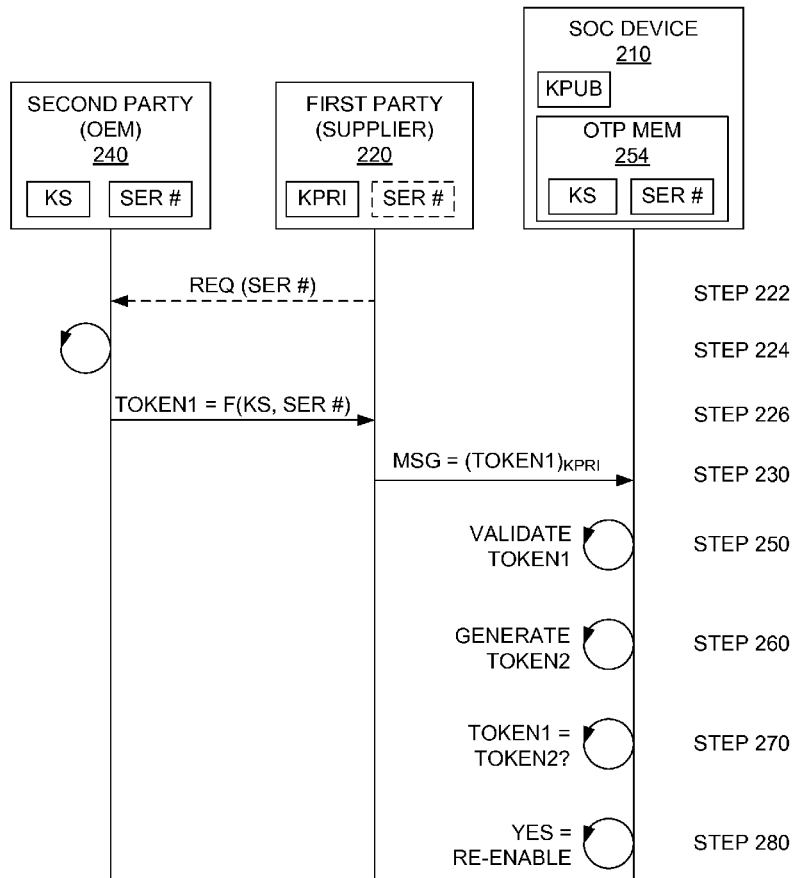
SECOND PARTY
(OEM)
240

KS
SER #

FIRST PARTY
(SUPPLIER)
220

KPRI
SER #

SOC DEVICE
210

KPUB

OTP MEM
254

KS
SER #

REQ (SER #)
STEP 222

STEP 224

TOKEN1 = F(KS, SER #)
STEP 226

MSG = $(TOKEN1)_{KPRI}$
STEP 230

VALIDATE TOKEN1
STEP 250

GENERATE TOKEN2
STEP 260

TOKEN1 = TOKEN2?
STEP 270

YES = RE-ENABLE
STEP 280